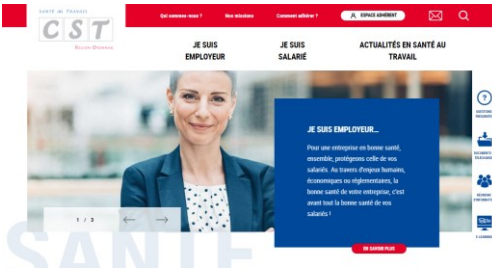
SANTÉ AU TRAVAIL
CST
RÉGION OYONNAX

Qui sommes-nous ? Nos missions Comment adhérer ? ESPACE ADHÉRENT

JE SUIS EMPLOYEUR
JE SUIS SALARIÉ
ACTUALITÉS EN SANTÉ AU TRAVAIL

JE SUIS EMPLOYEUR...
Pour une entreprise en bonne santé, ensemble, protégeons celle de vos salariés. Au travers d'enjeux humains, économiques ou réglementaires, la bonne santé de votre entreprise, c'est avant tout la bonne santé de vos salariés !

EN SAVOIR PLUS

1 / 3

SANTÉ

QUESTIONS FRÉQUENTES
DOCUMENTS TÉLÉCHARGEABLES
RÉUNIONS D'INFORMATION
E-LEARNING